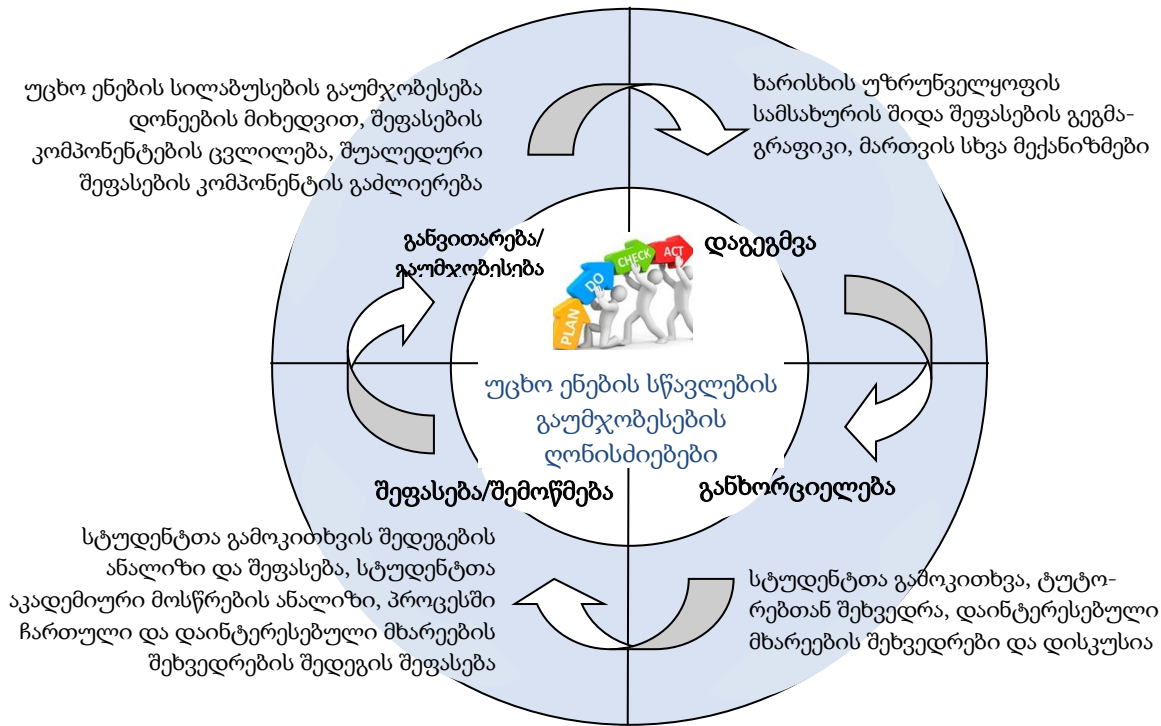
უცხო ენების სილაბუსების გაუმჯობესება დონეების მიხედვით, შეფასების კომპონენტების ცვლილება, შუალედური შეფასების კომპონენტის გაძლიერება

ხარისხის უზრუნველყოფის სამსახურის შიდა შეფასების გეგმა-გრაფიკი, მართვის სხვა მექანიზმები

განვითარება/ გაუმჯობესება

დაგეგმვა

ACT

CHECK

DO

PLAN

უცხო ენების სწავლების გაუმჯობესების ღონისძიებები

შეფასება/შემოწმება

განხორციელება

სტუდენტთა გამოკითხვის შედეგების ანალიზი და შეფასება, სტუდენტთა აკადემიური მოსწრების ანალიზი, პროცესში ჩართული და დაინტერესებული მხარეების შეხვედრების შედეგის შეფასება

სტუდენტთა გამოკითხვა, ტუტორებთან შეხვედრა, დაინტერესებული მხარეების შეხვედრები და დისკუსია